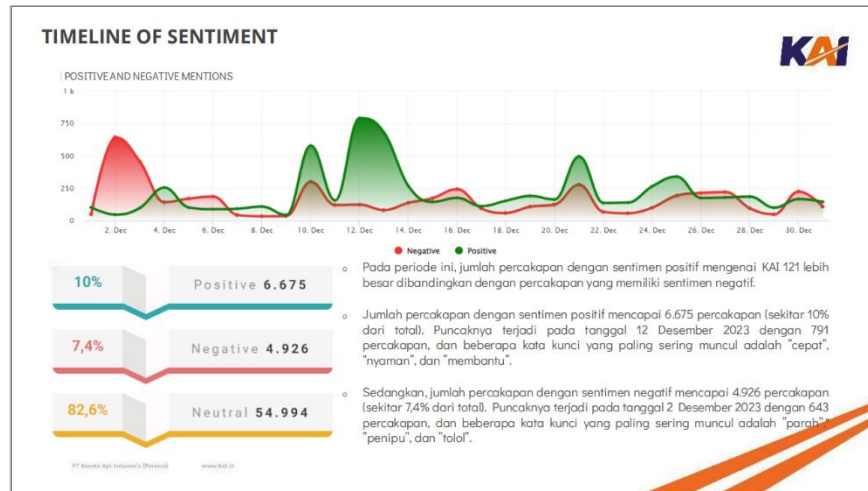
TIMELINE OF SENTIMENT

KAI

POSITIVE AND NEGATIVE MENTIONS

1 k
750
500
250
0

2. Dec 4. Dec 6. Dec 8. Dec 10. Dec 12. Dec 14. Dec 16. Dec 18. Dec 20. Dec 22. Dec 24. Dec 26. Dec 28. Dec 30. Dec

Negative Positive

10% Positive 6.675

7,4% Negative 4.926

82,6% Neutral 54.994

PT Kereta Api Indonesia (Persero) www.kai.id

Pada periode ini, jumlah percakapan dengan sentimen positif mengenai KAI 121 lebih besar dibandingkan dengan percakapan yang memiliki sentimen negatif.

Jumlah percakapan dengan sentimen positif mencapai 6.675 percakapan (sekitar 10% dari total). Puncaknya terjadi pada tanggal 12 Desember 2023 dengan 791 percakapan, dan beberapa kata kunci yang paling sering muncul adalah "cepat", "nyaman", dan "membantu".

Sedangkan, jumlah percakapan dengan sentimen negatif mencapai 4.926 percakapan (sekitar 7,4% dari total). Puncaknya terjadi pada tanggal 2 Desember 2023 dengan 643 percakapan, dan beberapa kata kunci yang paling sering muncul adalah "parah", "penipu", dan "tolol".